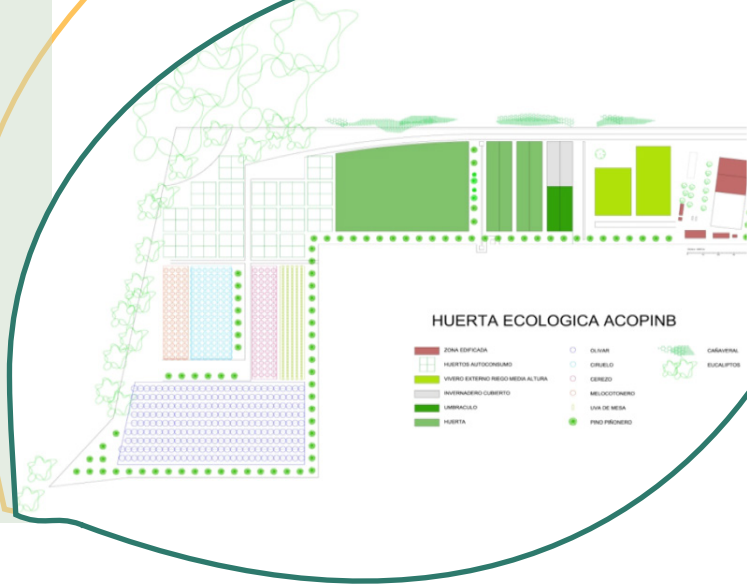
HUERTA ECOLOGICA ACOPINB

ZONA EDIFICADA
HUERTOS AUTOCONSUMO
VIVERO EXTERNO RIEGO MEDIA ALTURA
INVERNADERO CUBIERTO
UMBRACULO
HUERTA

OLIVAR
CIRUELO
CEREZO
MELOCOTONERO
UVA DE MESA
PINO PIÑONERO

CAÑAVERAL
EUCALIPTOS